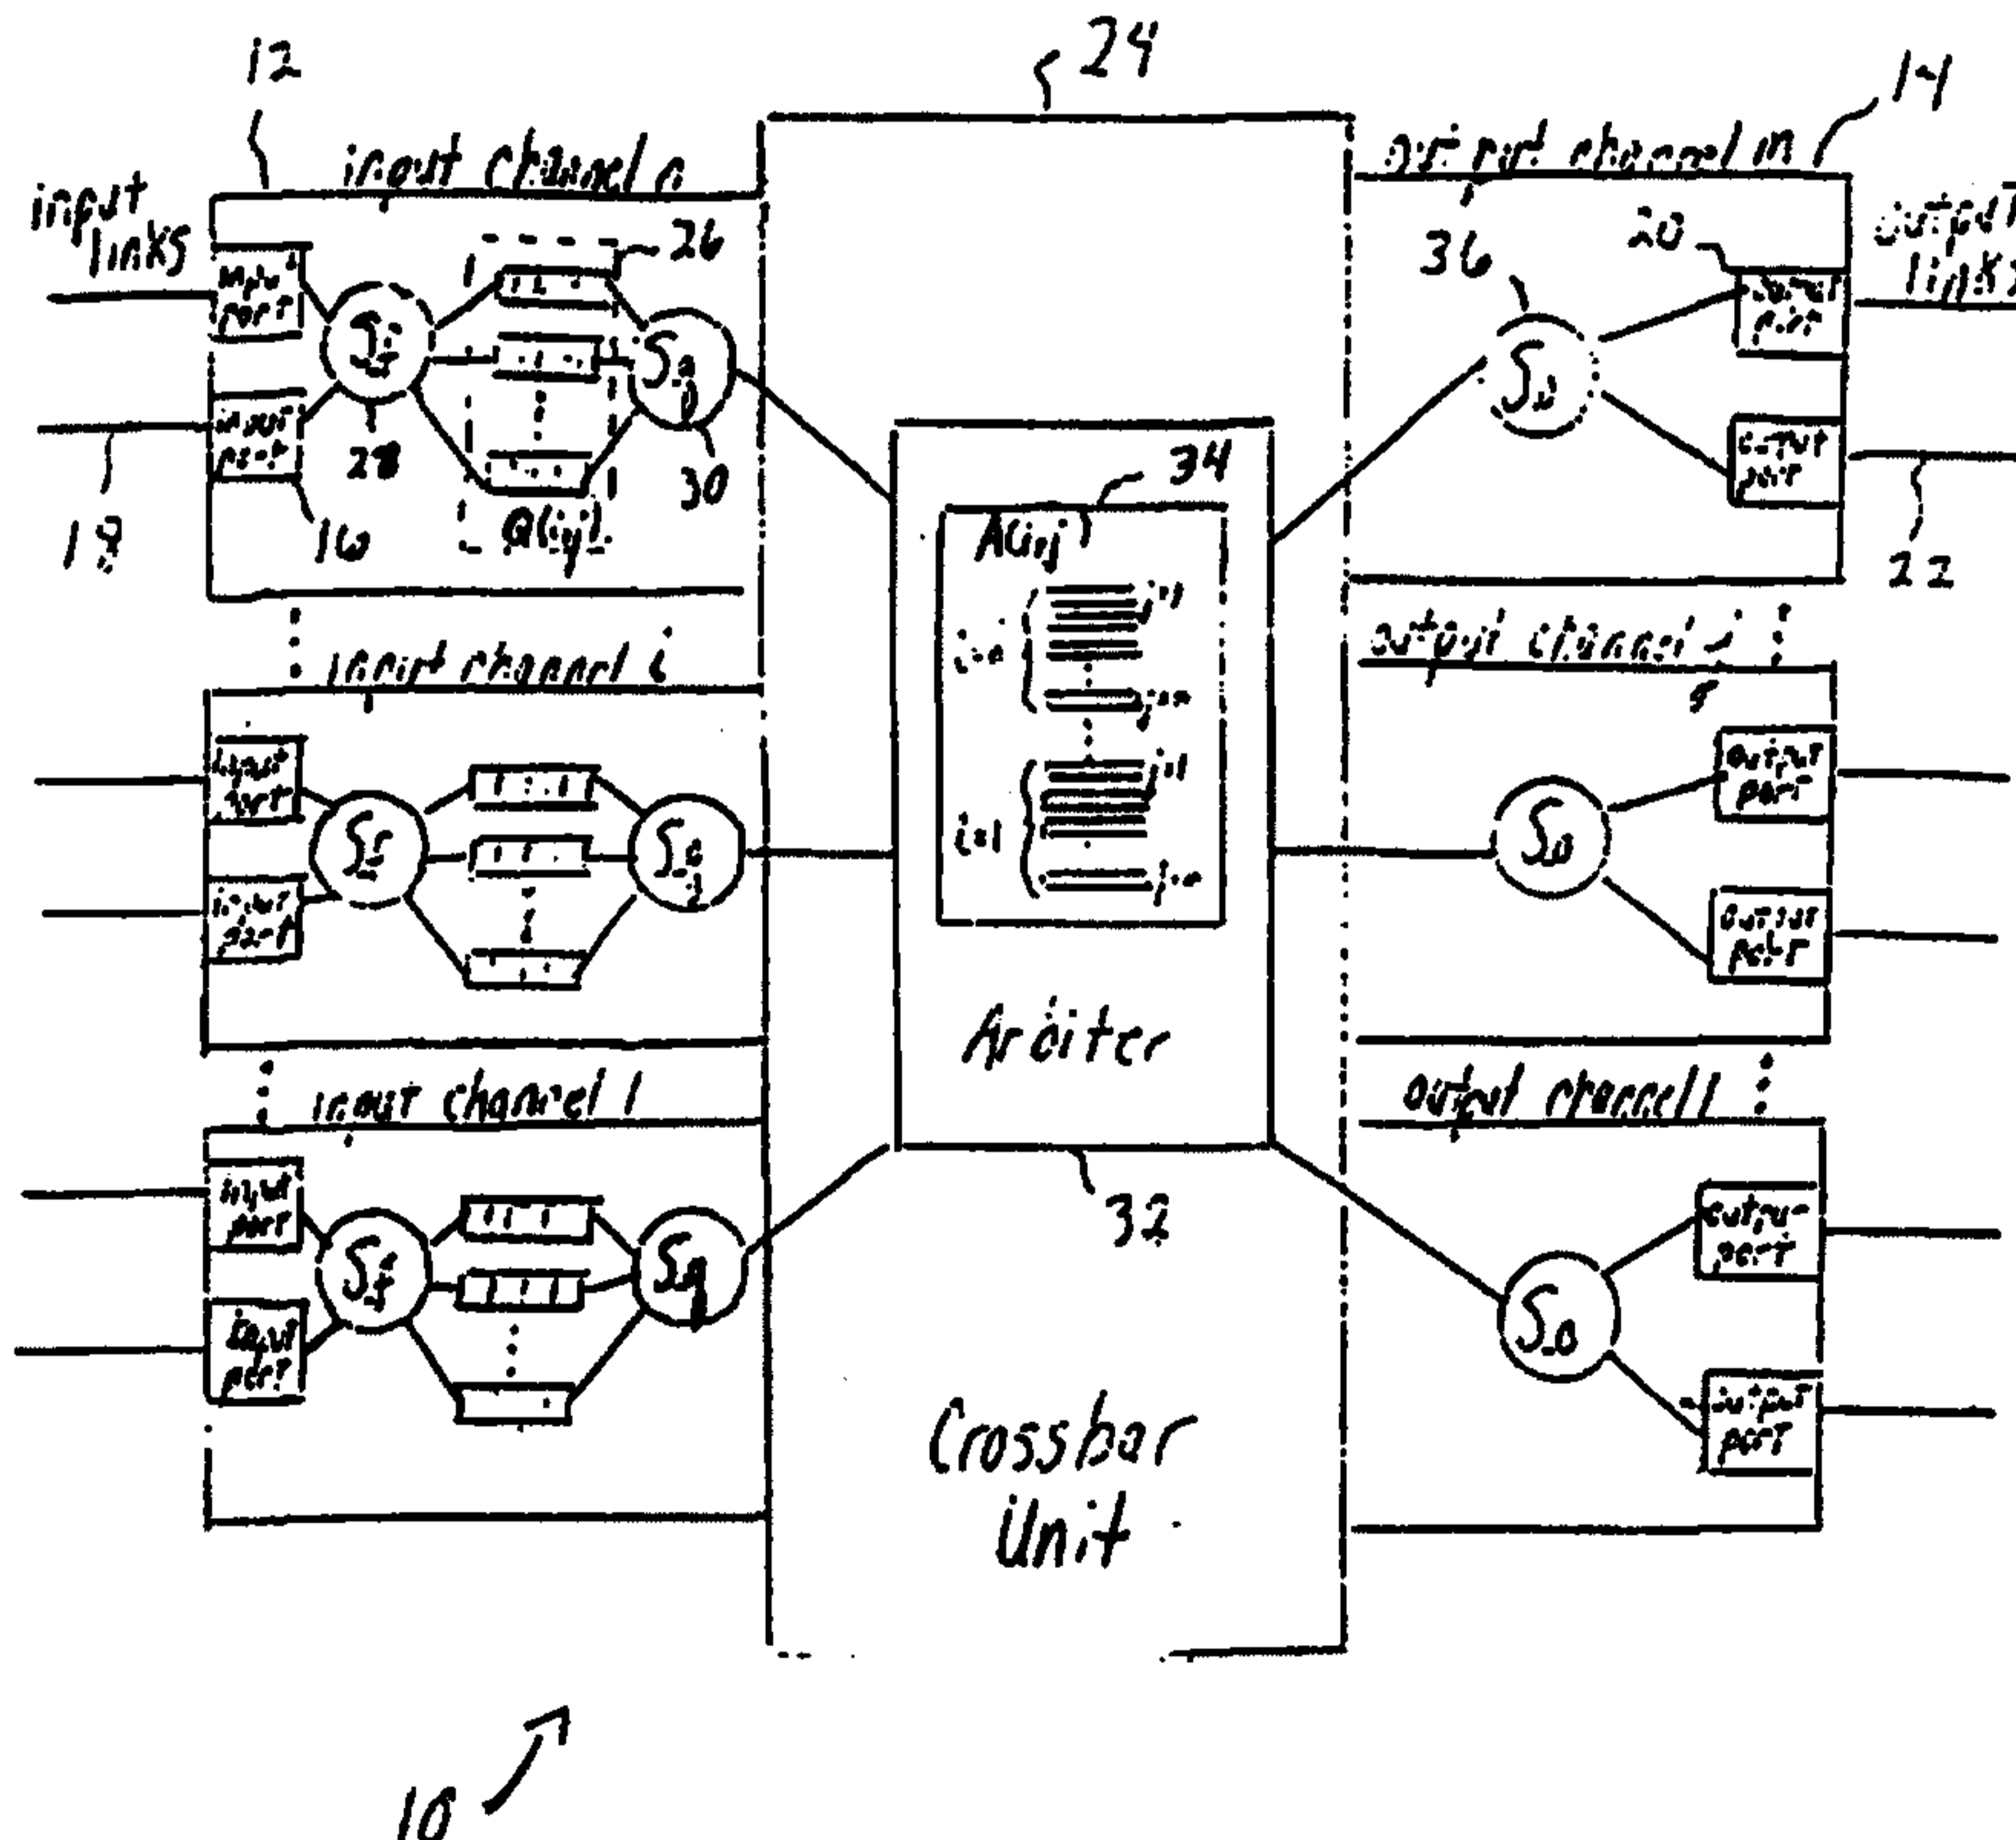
12
24
14
input links
input channel n
output channel m
output links
26
36
20
input port
$S_f$
1
$S_q$
$S_o$
output port
input port
28
30
1
output port
18
16
Q(i,j)
34
22
A(i,j)
i=n
j=1
j=m
input channel i
output channel j
input port
$S_f$
$S_q$
j=1
$S_o$
output port
i=1
j=m
input port
output port
Arbiter
input channel 1
output channel 1
input port
$S_f$
$S_q$
32
output port
$S_o$
input port
output port
Crossbar Unit
10